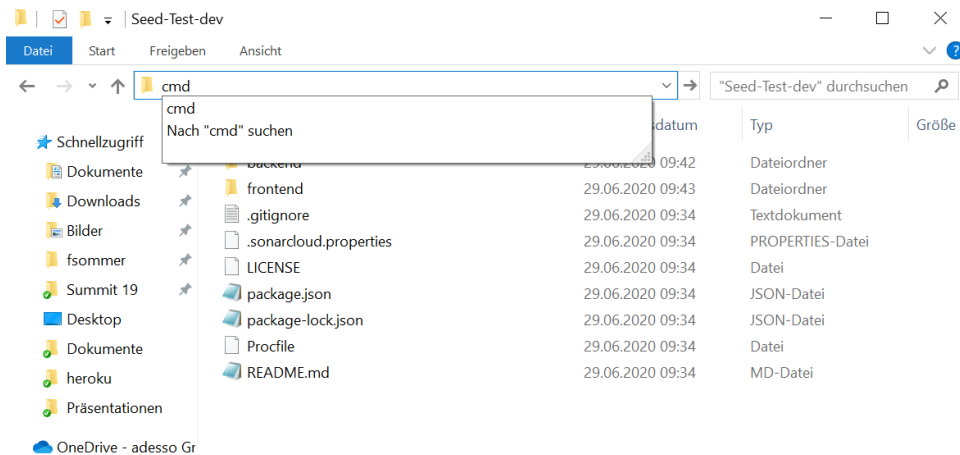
Seed-Test-dev

Datei Start Freigeben Ansicht

cmd

"Seed-Test-dev" durchsuchen

cmd
Nach "cmd" suchen

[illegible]sdatum Typ Größe

Schnellzugriff
Dokumente
Downloads
Bilder
fsommer
Summit 19
Desktop
Dokumente
heroku
Präsentationen
OneDrive - adesso Gr

| | | |
|---|---|---|
| backend | 29.06.2020 09:42 | Dateiordner |
| frontend | 29.06.2020 09:43 | Dateiordner |
| .gitignore | 29.06.2020 09:34 | Textdokument |
| .sonarcloud.properties | 29.06.2020 09:34 | PROPERTIES-Datei |
| LICENSE | 29.06.2020 09:34 | Datei |
| package.json | 29.06.2020 09:34 | JSON-Datei |
| package-lock.json | 29.06.2020 09:34 | JSON-Datei |
| Procfile | 29.06.2020 09:34 | Datei |
| README.md | 29.06.2020 09:34 | MD-Datei |